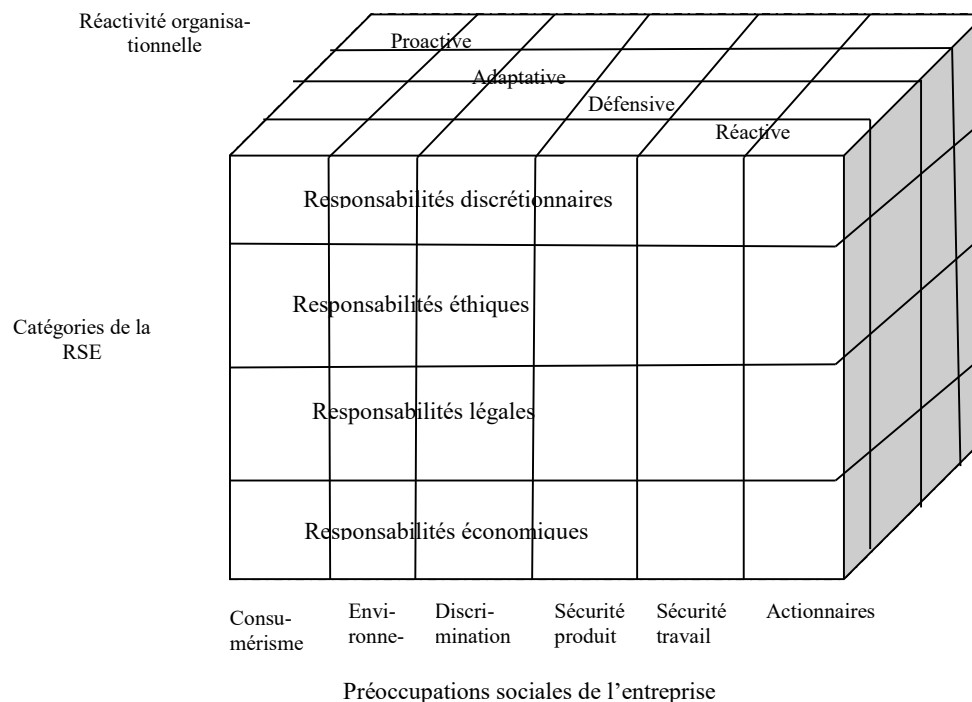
Réactivité organisationnelle

Proactive

Adaptative

Défensive

Réactive

Responsabilités discrétionnaires

Responsabilités éthiques

Responsabilités légales

Responsabilités économiques

Catégories de la RSE

Consumérisme

Environne-

Discrimination

Sécurité produit

Sécurité travail

Actionnaires

Préoccupations sociales de l'entreprise